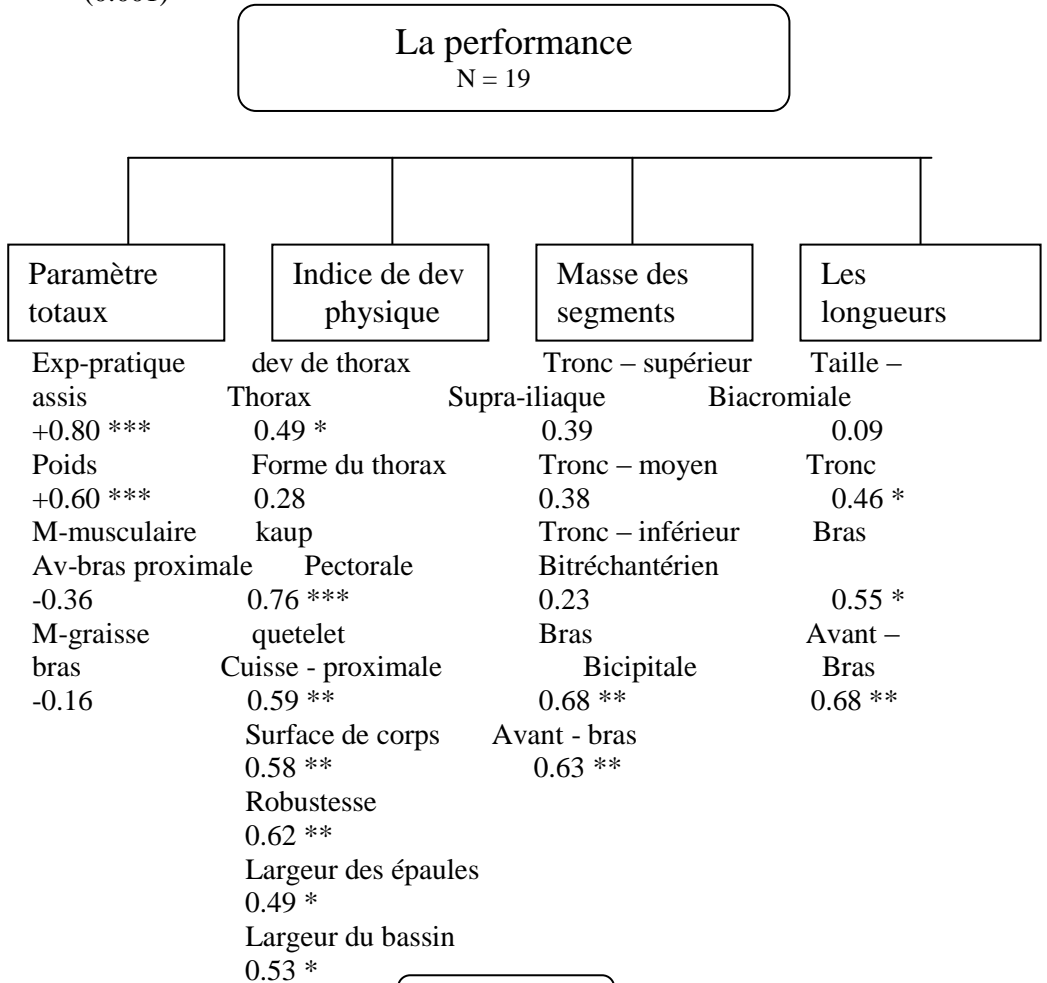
(0.001)

La performance
N = 19

Paramètre totaux

Indice de dev physique

Masse des segments

Les longueurs

Exp-pratique assis
+0.80 ***
Poids
+0.60 ***
M-musculaire
Av-bras proximale
-0.36
M-graisse
bras
-0.16

dev de thorax
Thorax
0.49 *
Forme du thorax
0.28
kaup
Pectorale
0.76 ***
quetelet
Cuisse - proximale
0.59 **
Surface de corps
0.58 **
Robustesse
0.62 **
Largeur des épaules
0.49 *
Largeur du bassin
0.53 *

Tronc – supérieur
Supra-iliaque
0.39
Tronc – moyen
0.38
Tronc – inférieur
Bitréchantérien
0.23
Bras
Bicipitale
0.68 **
Avant - bras
0.63 **

Taille –
Biacromiale
0.09
Tronc
0.46 *
Bras
0.55 *
Avant –
Bras
0.68 **